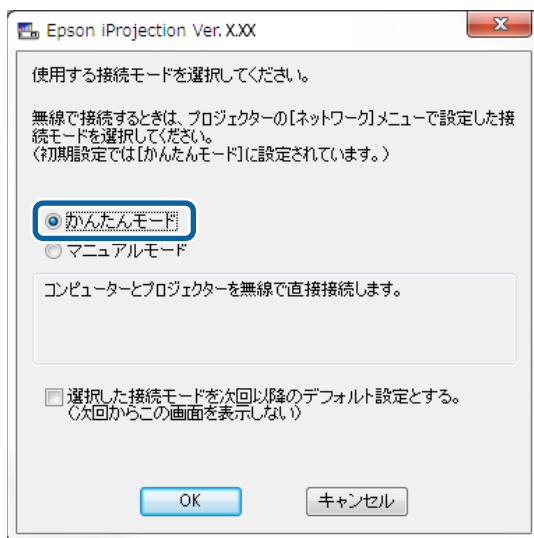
Epson iProjection Ver. X.XX

使用する接続モードを選択してください。

無線で接続するときは、プロジェクターの[ネットワーク]メニューで設定した接続モードを選択してください。
(初期設定では[かんたんモード]に設定されています。)

かんたんモード
マニュアルモード

コンピューターとプロジェクターを無線で直接接続します。

選択した接続モードを次回以降のデフォルト設定とする。
(次回からこの画面を表示しない)

OK
キャンセル